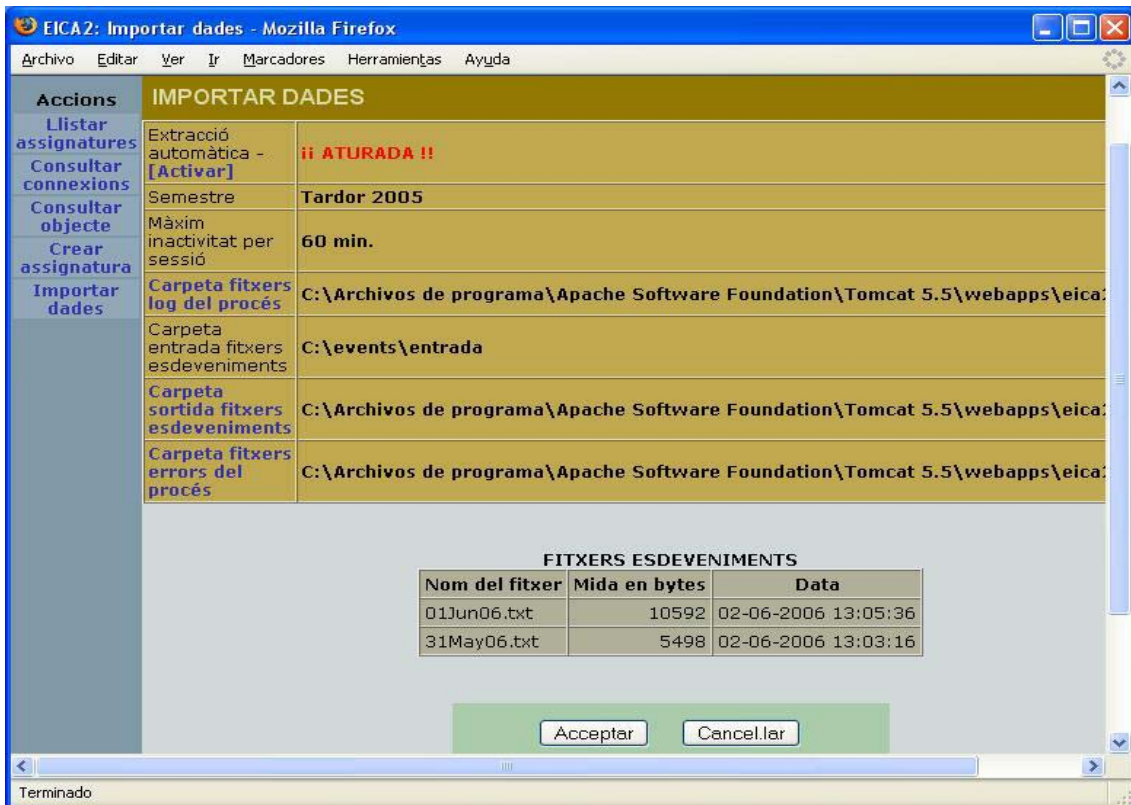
EICA2: Importar dades - Mozilla Firefox

Archivo Editar Ver Ir Marcadores Herramientas Ayuda

Accions
Llistar assignatures
Consultar connexions
Consultar objecte
Crear assignatura
Importar dades

IMPORTAR DADES

| | |
|---|---|
| Extracció automàtica - [Activar] | ¡¡ ATURADA !! |
| Semestre | Tardor 2005 |
| Màxim inactivitat per sessió | 60 min. |
| Carpeta fitxers log del procés | C:\Archivos de programa\Apache Software Foundation\Tomcat 5.5\webapps\eica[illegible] |
| Carpeta entrada fitxers esdeveniments | C:\events\entrada |
| Carpeta sortida fitxers esdeveniments | C:\Archivos de programa\Apache Software Foundation\Tomcat 5.5\webapps\eica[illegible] |
| Carpeta fitxers errors del procés | C:\Archivos de programa\Apache Software Foundation\Tomcat 5.5\webapps\eica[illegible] |

FITXERS ESDEVENIMENTS

| Nom del fitxer | Mida en bytes | Data |
|---|---|---|
| 01Jun06.txt | 10592 | 02-06-2006 13:05:36 |
| 31May06.txt | 5498 | 02-06-2006 13:03:16 |

Acceptar Cancel.lar

Terminado